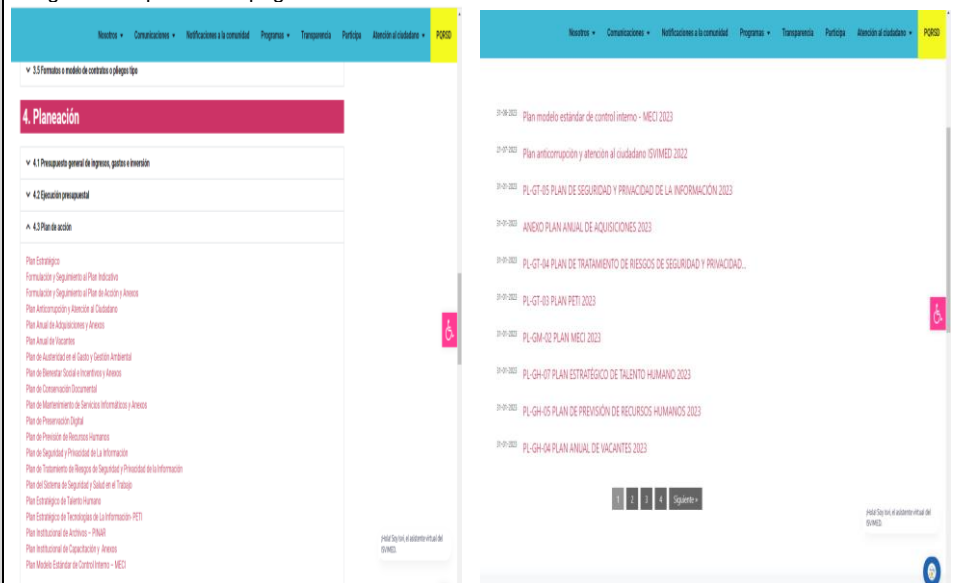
Nosotros ▾ Comunicaciones ▾ Notificaciones a la comunidad Programas ▾ Transparencia Participa Atención al ciudadano ▾ PQRSD

∨ 3.5 Formatos o modelo de contratos o pliegos tipo

4. Planeación

∨ 4.1 Presupuesto general de ingresos, gastos e inversión

∨ 4.2 Ejecución presupuestal

∧ 4.3 Plan de acción

Plan Estratégico
Formulación y Seguimiento al Plan Indicativo
Formulación y Seguimiento al Plan de Acción y Anexos
Plan Anticorrupción y Atención al Ciudadano
Plan Anual de Adquisiciones y Anexos
Plan Anual de Vacantes
Plan de Austeridad en el Gasto y Gestión Ambiental
Plan de Bienestar Social e Incentivos y Anexos
Plan de Conservación Documental
Plan de Mantenimiento de Servicios Informáticos y Anexos
Plan de Preservación Digital
Plan de Previsión de Recursos Humanos
Plan de Seguridad y Privacidad de La Información
Plan de Tratamiento de Riesgos de Seguridad y Privacidad de la Información
Plan del Sistema de Seguridad y Salud en el Trabajo
Plan Estratégico de Talento Humano
Plan Estratégico de Tecnologías de La Información -PETI
Plan Institucional de Archivos – PINAR
Plan Institucional de Capacitación y Anexos
Plan Modelo Estándar de Control Interno – MECI

¡Hola! Soy Isvi, el asistente virtual del ISVIMED.

Nosotros ▾ Comunicaciones ▾ Notificaciones a la comunidad Programas ▾ Transparencia Participa Atención al ciudadano ▾ PQRSD

31-08-2023 Plan modelo estándar de control interno - MECI 2023

31-07-2023 Plan anticorrupción y atención al ciudadano ISVIMED 2022

31-01-2023 PL-GT-05 PLAN DE SEGURIDAD Y PRIVACIDAD DE LA INFORMACIÓN 2023

31-01-2023 ANEXO PLAN ANUAL DE AQUISICIONES 2023

31-01-2023 PL-GT-04 PLAN DE TRATAMIENTO DE RIESGOS DE SEGURIDAD Y PRIVACIDAD...

31-01-2023 PL-GT-03 PLAN PETI 2023

31-01-2023 PL-GM-02 PLAN MECI 2023

31-01-2023 PL-GH-07 PLAN ESTRATÉGICO DE TALENTO HUMANO 2023

31-01-2023 PL-GH-05 PLAN DE PREVISIÓN DE RECURSOS HUMANOS 2023

31-01-2023 PL-GH-04 PLAN ANUAL DE VACANTES 2023

1 2 3 4 Siguiente »

¡Hola! Soy Isvi, el asistente virtual del ISVIMED.